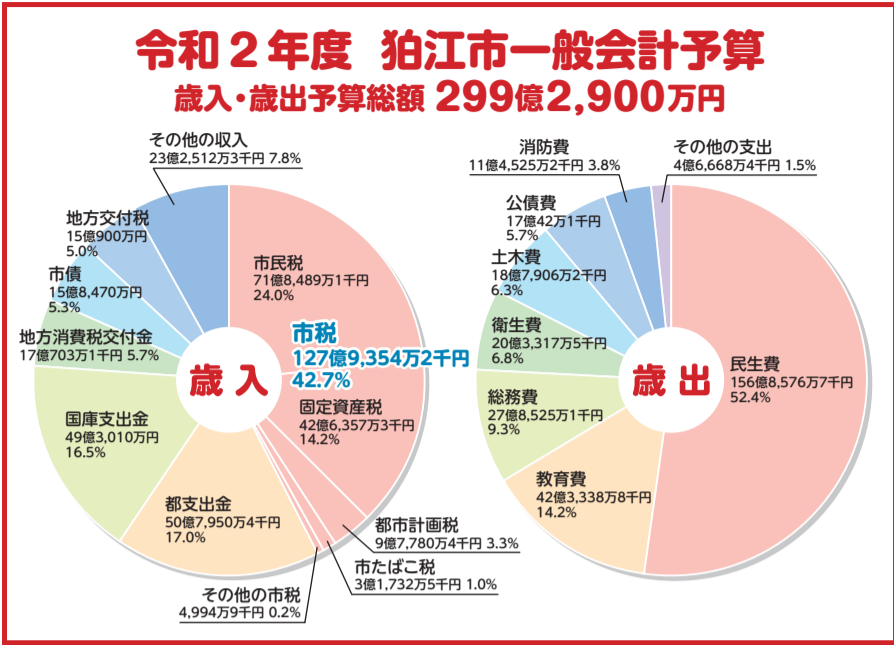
令和２年度　狛江市一般会計予算

歳入・歳出予算総額 299億2,900万円

その他の収入
23億2,512万3千円 7.8%

地方交付税
15億900万円
5.0%

市債
15億8,470万円
5.3%

地方消費税交付金
17億703万1千円 5.7%

国庫支出金
49億3,010万円
16.5%

都支出金
50億7,950万4千円
17.0%

その他の市税
4,994万9千円 0.2%

市民税
71億8,489万1千円
24.0%

市税
127億9,354万2千円
42.7%

歳入

固定資産税
42億6,357万3千円
14.2%

都市計画税
9億7,780万4千円 3.3%

市たばこ税
3億1,732万5千円 1.0%

消防費
11億4,525万2千円 3.8%

その他の支出
4億6,668万4千円 1.5%

公債費
17億42万1千円
5.7%

土木費
18億7,906万2千円
6.3%

衛生費
20億3,317万5千円
6.8%

総務費
27億8,525万1千円
9.3%

教育費
42億3,338万8千円
14.2%

歳出

民生費
156億8,576万7千円
52.4%